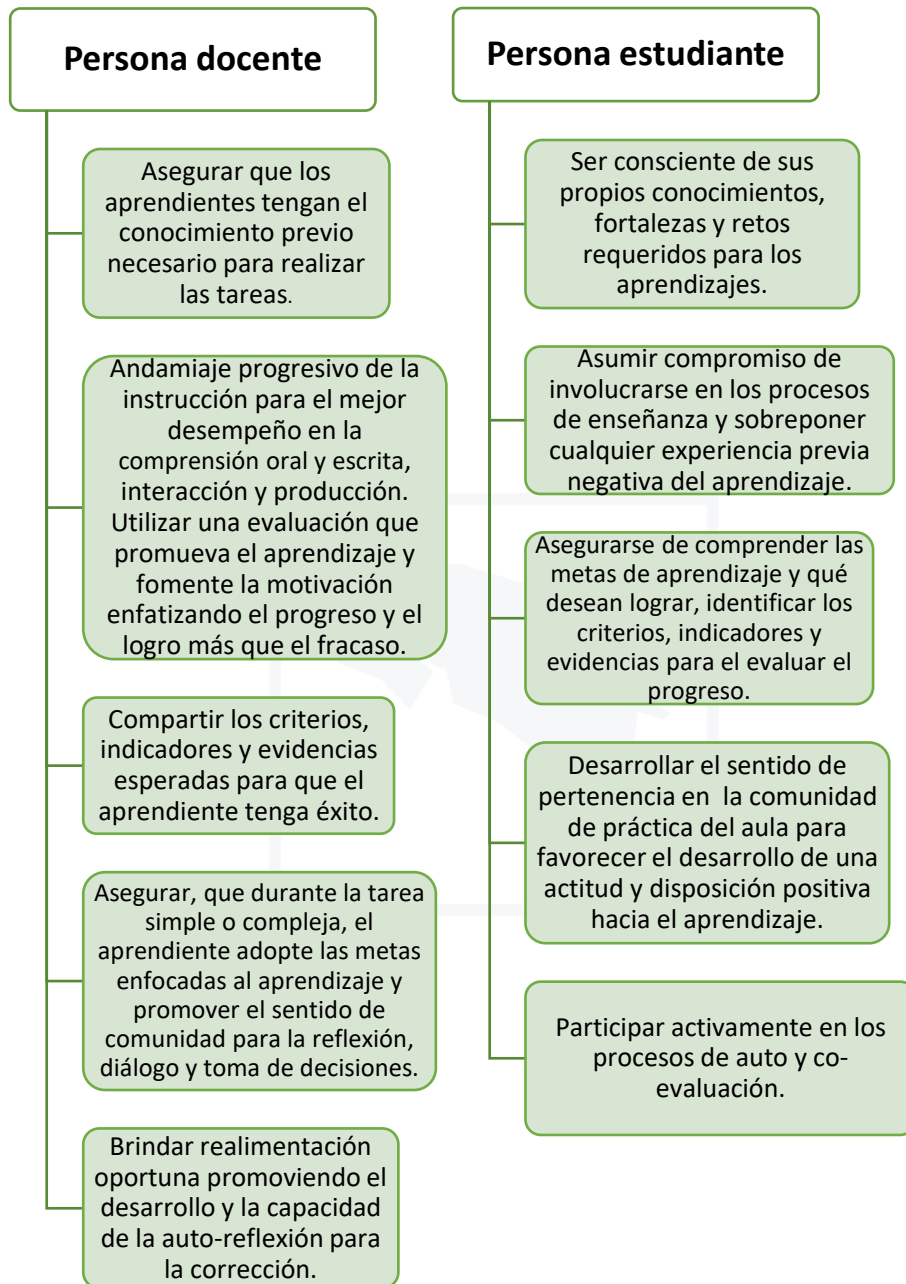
Persona docente

Asegurar que los aprendientes tengan el conocimiento previo necesario para realizar las tareas.

Andamiaje progresivo de la instrucción para el mejor desempeño en la comprensión oral y escrita, interacción y producción. Utilizar una evaluación que promueva el aprendizaje y fomente la motivación enfatizando el progreso y el logro más que el fracaso.

Compartir los criterios, indicadores y evidencias esperadas para que el aprendiente tenga éxito.

Asegurar, que durante la tarea simple o compleja, el aprendiente adopte las metas enfocadas al aprendizaje y promover el sentido de comunidad para la reflexión, diálogo y toma de decisiones.

Brindar realimentación oportuna promoviendo el desarrollo y la capacidad de la auto-reflexión para la corrección.

Persona estudiante

Ser consciente de sus propios conocimientos, fortalezas y retos requeridos para los aprendizajes.

Asumir compromiso de involucrarse en los procesos de enseñanza y sobreponer cualquier experiencia previa negativa del aprendizaje.

Asegurarse de comprender las metas de aprendizaje y qué desean lograr, identificar los criterios, indicadores y evidencias para el evaluar el progreso.

Desarrollar el sentido de pertenencia en la comunidad de práctica del aula para favorecer el desarrollo de una actitud y disposición positiva hacia el aprendizaje.

Participar activamente en los procesos de auto y co-evaluación.